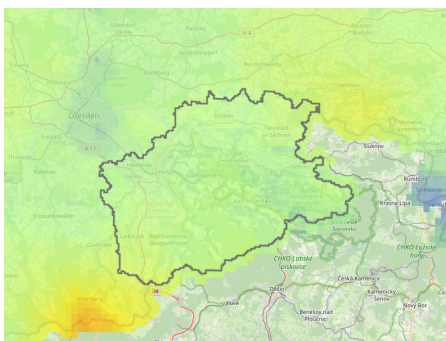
Dresden
Radeberg
Großröhrsdorf
Bischofswerda
Bautzen
Löbau
Stolpen
Neustadt in Sachsen
Sebnitz
Pirna
Freital
Heidenau
Dippoldiswalde
Glashütte
Altenberg
Bad Gottleuba-Berggießhübel
Bad Schandau
Sluknov
Rumburk
Krásná Lípa
CHKO Labské pískovce
Děčín
Česká Kamenice
Benešov nad Ploučnicí
Kamenický Šenov
Nový Bor
CHKO Lužické hory
Šenov
Jílové
NP České Švýcarsko
Neugersdorf
Ebersbach
Wilthen
Kamenz
Ottendorf-Okrilla
Coswig
Tharandt
Rabenau
Dohna
Königstein
Hohnstein
Schirgiswalde
Sohland
Kirschau
Neukirch
A 4
A 17